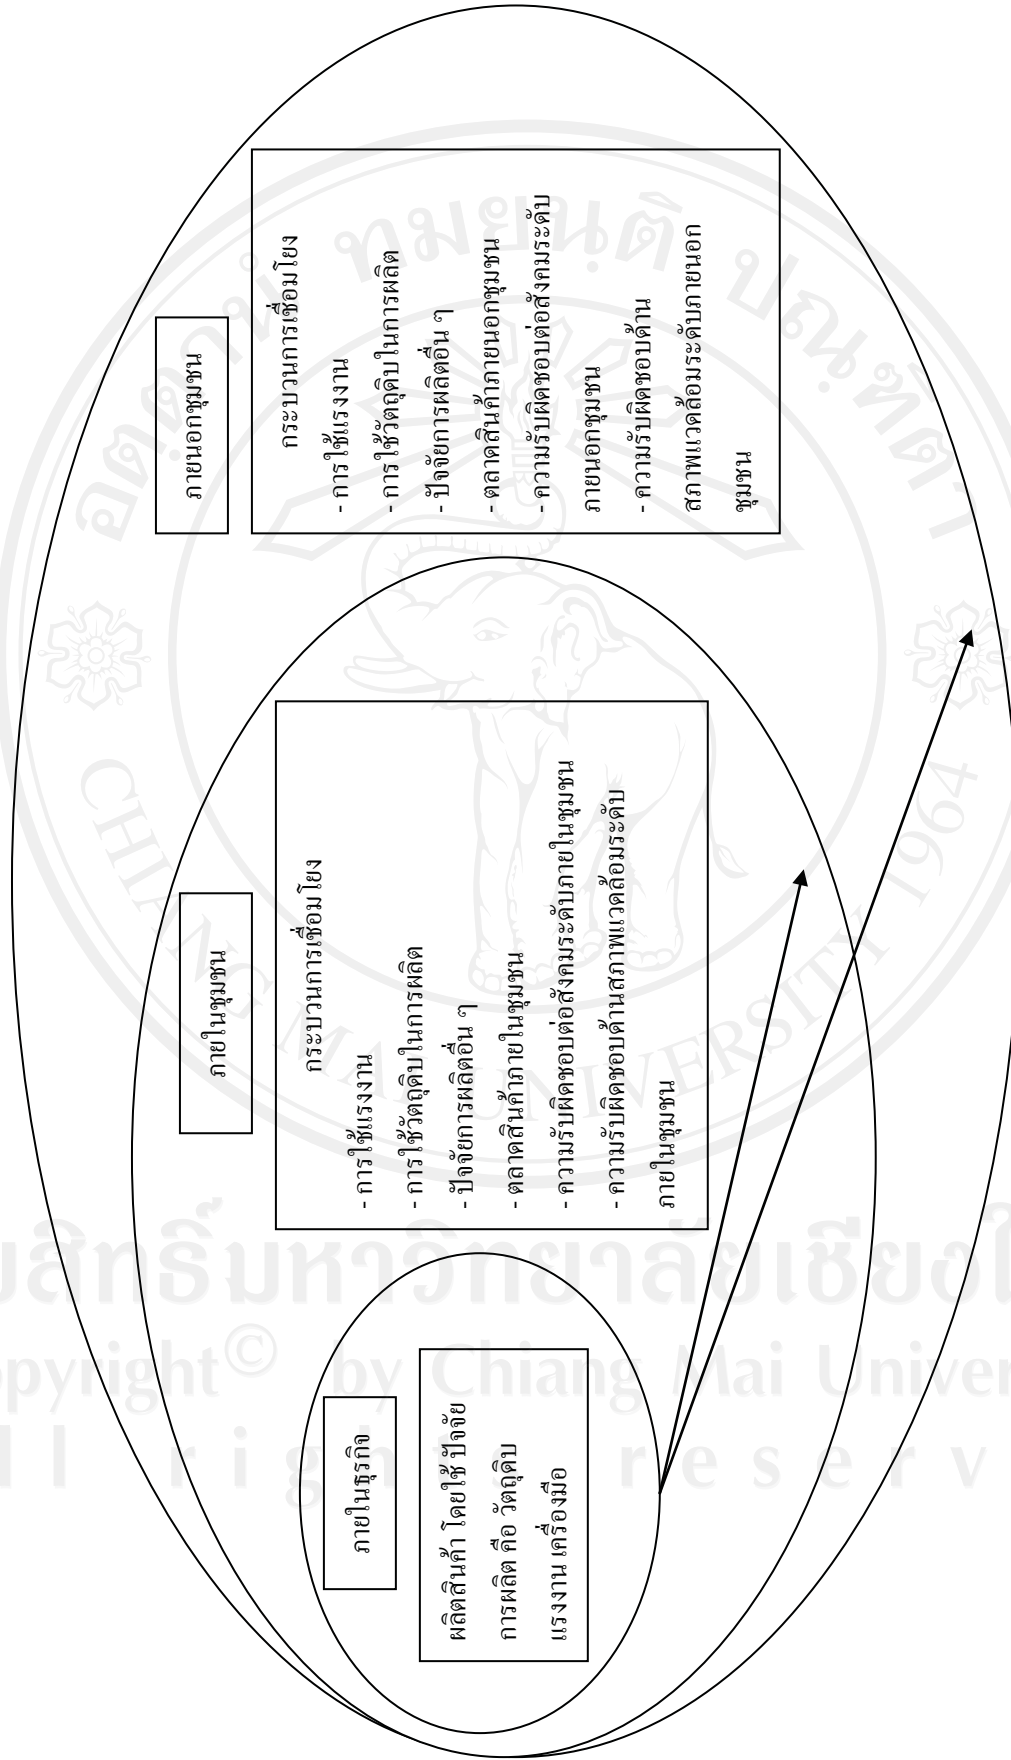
ภายในธุรกิจ

ผลิตสินค้า โดยใช้ปัจจัยการผลิต คือ วัตถุดิบ แรงงาน เครื่องมือ

ภายในชุมชน

กระบวนการเชื่อมโยง
- การใช้แรงงาน
- การใช้วัตถุดิบในการผลิต
- ปัจจัยการผลิตอื่น ๆ
- ตลาดสินค้าภายในชุมชน
- ความรับผิดชอบต่อสังคมระดับภายในชุมชน
- ความรับผิดชอบด้านสภาพแวดล้อมระดับภายในชุมชน

ภายนอกชุมชน

กระบวนการเชื่อมโยง
- การใช้แรงงาน
- การใช้วัตถุดิบในการผลิต
- ปัจจัยการผลิตอื่น ๆ
- ตลาดสินค้าภายนอกชุมชน
- ความรับผิดชอบต่อสังคมระดับภายนอกชุมชน
- ความรับผิดชอบด้านสภาพแวดล้อมระดับภายนอกชุมชน

ลิขสิทธิ์มหาวิทยาลัยเชียงใหม่
Copyright© by Chiang Mai University
All rights reserved
CHIANG MAI UNIVERSITY 1964